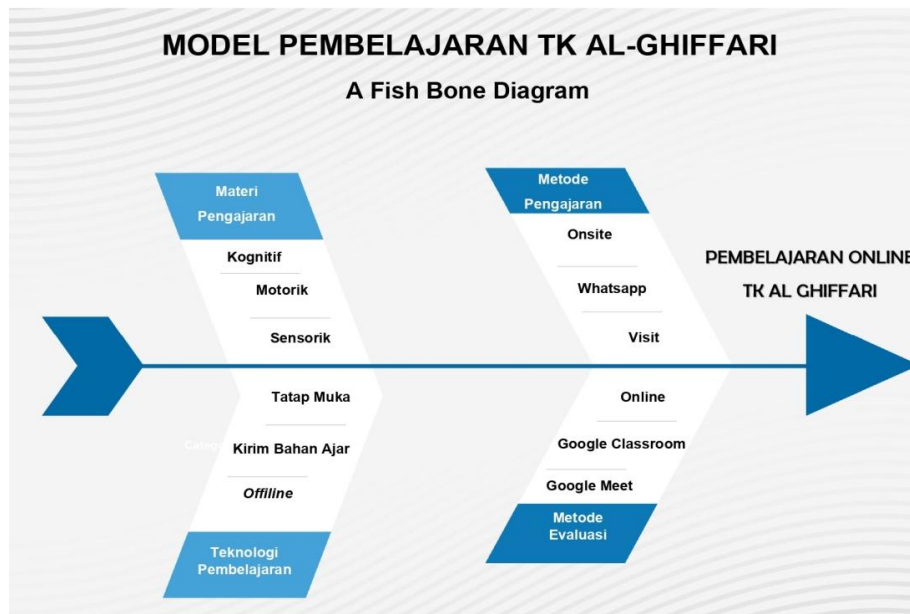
MODEL PEMBELAJARAN TK AL-GHIFFARI

A Fish Bone Diagram

Materi Pengajaran

Kognitif

Motorik

Sensorik

Metode Pengajaran

Onsite

Whatsapp

Visit

PEMBELAJARAN ONLINE

TK AL GHIFFARI

Tatap Muka

Categ

Kirim Bahan Ajar

*Offiline*

Teknologi Pembelajaran

Online

Google Classroom

Google Meet

Metode Evaluasi